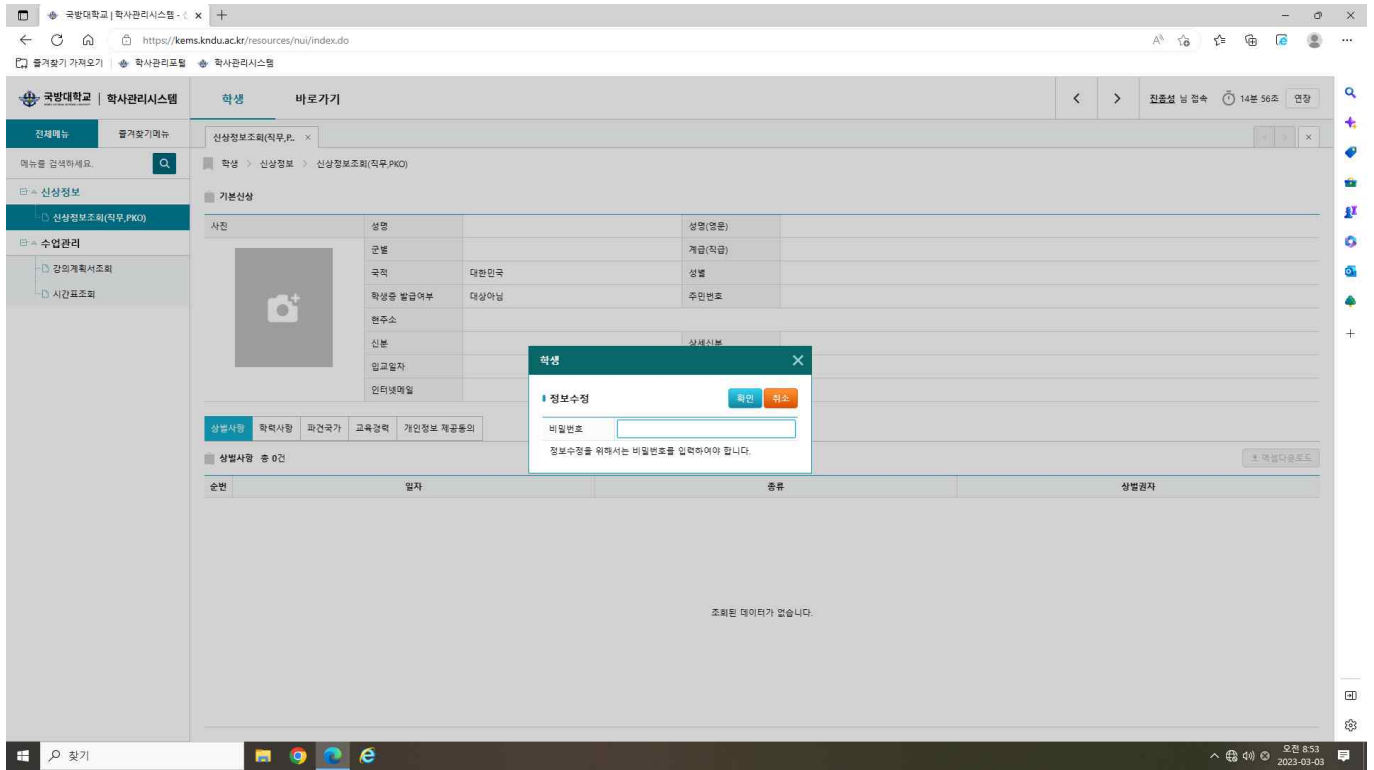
국방대학교 | 학사관리시스템 - ×
https://kems.kndu.ac.kr/resources/nui/index.do
즐겨찾기 가져오기 | 학사관리포털 | 학사관리시스템

국방대학교 | 학사관리시스템
학생 바로가기
진종성 님 접속 14분 56초 연장

전체메뉴 즐겨찾기메뉴
메뉴를 검색하세요.
신상정보
신상정보조회(직무,PKO)
수업관리
강의계획서조회
시간표조회

신상정보조회(직무,P... ×
학생 > 신상정보 > 신상정보조회(직무,PKO)

기본신상

| 사진 | 성명 | | 성명(영문) | |
|---|---|---|---|---|
| | 군별 | | 계급(직급) | |
| | 국적 | 대한민국 | 성별 | |
| | 학생증 발급여부 | 대상아님 | 주민번호 | |
| | 현주소 | | | |
| | 신분 | | 상세신분 | |
| | 입교일자 | | | |
| | 인터넷메일 | | | |

상벌사항 | 학력사항 | 파견국가 | 교육경력 | 개인정보 제공동의

상벌사항 총 0건
엑셀다운로드

| 순번 | 일자 | 종류 | 상벌권자 |
|---|---|---|---|

조회된 데이터가 없습니다.

학생
정보수정
확인 취소
비밀번호
정보수정을 위해서는 비밀번호를 입력하여야 합니다.

찾기
오전 8:53
2023-03-03